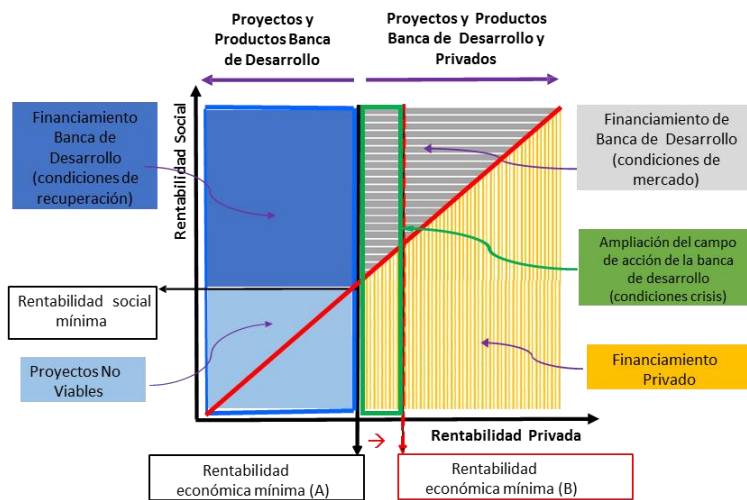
Proyectos y Productos Banca de Desarrollo

Proyectos y Productos Banca de Desarrollo y Privados

Financiamiento Banca de Desarrollo (condiciones de recuperación)

Rentabilidad Social

Financiamiento de Banca de Desarrollo (condiciones de mercado)

Ampliación del campo de acción de la banca de desarrollo (condiciones crisis)

Rentabilidad social mínima

Proyectos No Viables

Financiamiento Privado

Rentabilidad Privada

Rentabilidad económica mínima (A)

Rentabilidad económica mínima (B)